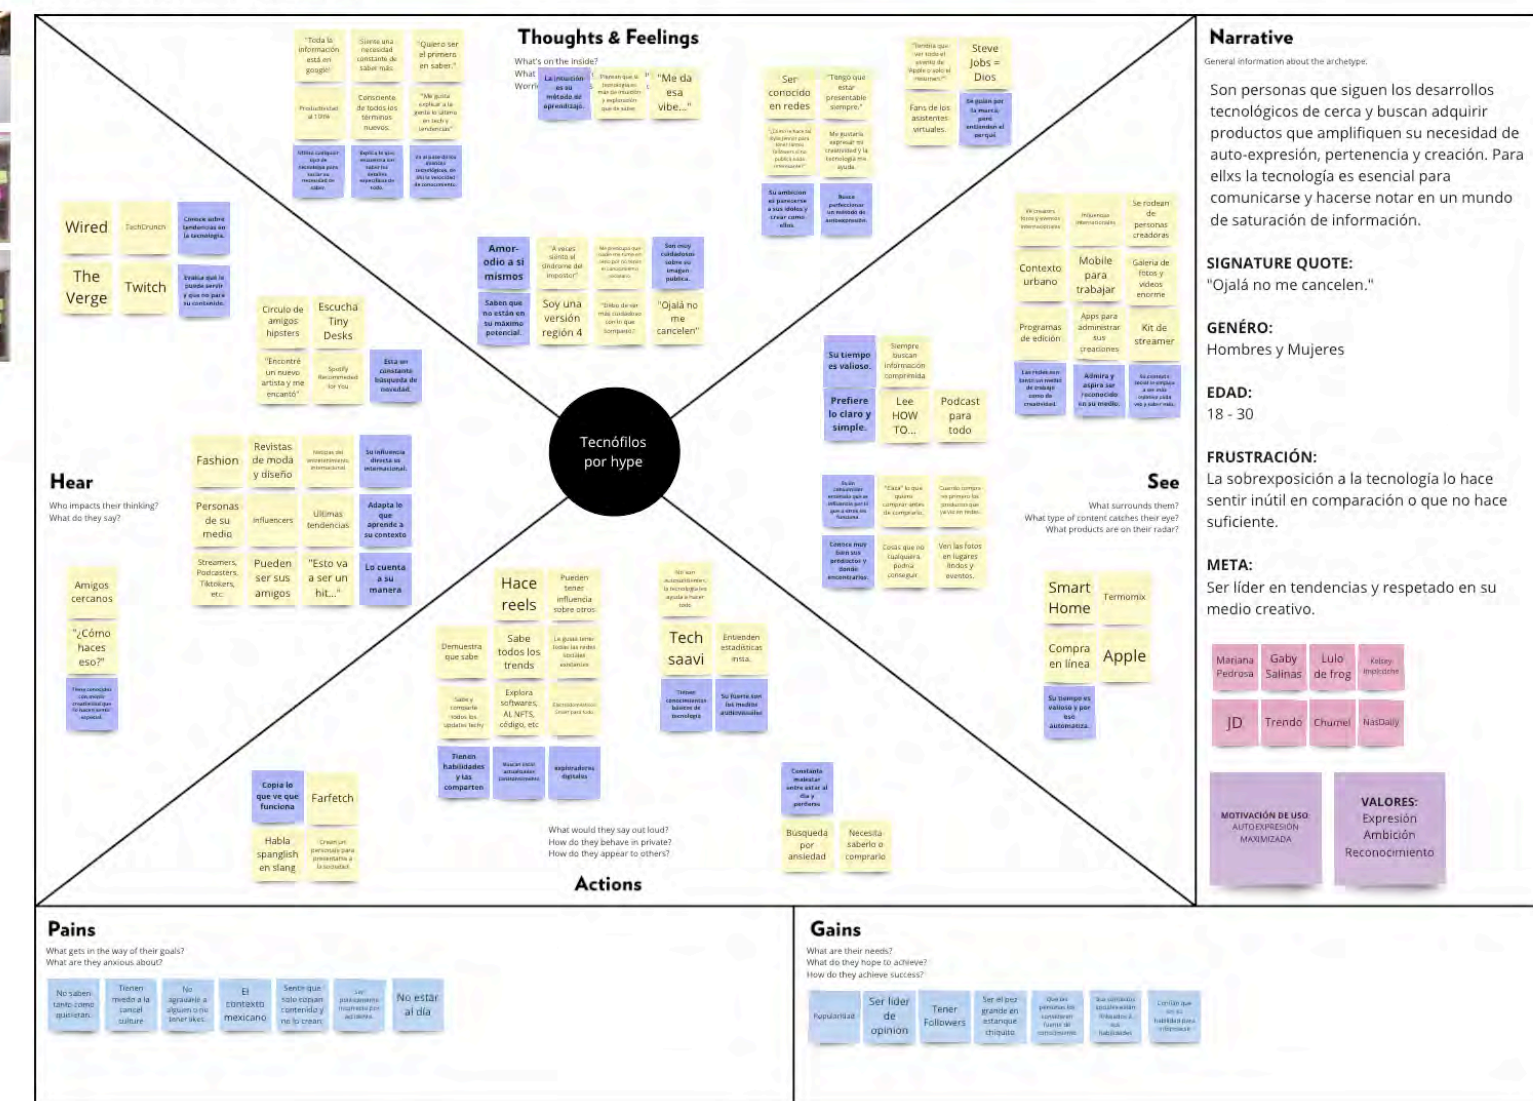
Thoughts & Feelings

What's on the inside?
What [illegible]
Worri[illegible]

"Toda la información está en google"

Siente una necesidad constante de saber más.

"Quiero ser el primero en saber."

Productividad al 100%

Consciente de todos los términos nuevos.

"Me gusta explicar a la gente lo último en tech y tendencias"

La intuición es su método de aprendizaje.

Piensan que la tecnología es más por su intuición y exploración que de saber.

"Me da esa vibe..."

Ser conocido en redes

"Tengo que estar presentable siempre."

Steve Jobs = Dios

Fans de los asistentes virtuales.

Se guían por la música para entender el porqué.

Su ambición es parecerse a sus ídolos y crear como ellos.

Busca perfeccionar su método de autoexpresión.

Amor-odio a sí mismos

"A veces siento el síndrome del impostor"

Son muy cuidadosos sobre su imagen pública.

Saben que no están en su máximo potencial.

Soy una versión región 4

"Ojalá no me cancelen"

Wired

TechCrunch

Conoce sobre tendencias en la tecnología.

The Verge

Twitch

Circulo de amigos hipsters

Escucha Tiny Desks

"Encontré un nuevo artista y me encantó"

Spotify Recommended for You

Está en constante búsqueda de novedad.

Contexto urbano

Mobile para trabajar

Galería de fotos y videos enorme

Programas de edición

Apps para administrar sus creaciones

Kit de streamer

Admira y aspira ser reconocido en su medio.

Su tiempo es valioso.

Siempre buscan información comprimida

Prefiere lo claro y simple.

Lee HOW TO...

Podcast para todo

Tecnófilos por hype

Fashion

Revistas de moda y diseño

Su influencia directa es internacional.

Hear

Who impacts their thinking?
What do they say?

Personas de su medio

Influencers

Últimas tendencias

Adapta lo que aprende a su contexto

Streamers, Podcasters, Tiktokers, etc.

Pueden ser sus amigos

"Esto va a ser un hit..."

Lo cuenta a su manera

Amigos cercanos

"¿Cómo haces eso?"

Hace reels

Pueden tener influencia sobre otros

Demuestra que sabe

Sabe todos los trends

Tech saavi

Entienden estadísticas

Explora softwares, AI, NFTS, código, etc

Tienen habilidades y las comparten

exploradores digitales

Su fuerte son los medios audiovisuales

See

What surrounds them?
What type of content catches their eye?
What products are on their radar?

Smart Home

Termomix

Compra en línea

Apple

Su tiempo es valioso y por eso automatiza.

Cosas que no cualquiera podría conseguir

Ven las fotos en lugares lindos y eventos.

Copia lo que ve que funciona

Farfetch

Habla spanglish en slang

Busqueda por ansiedad

Necesita saberlo o comprarlo

What would they say out loud?
How do they behave in private?
How do they appear to others?

Actions

Narrative

General information about the archetype.

Son personas que siguen los desarrollos tecnológicos de cerca y buscan adquirir productos que amplifiquen su necesidad de auto-expresión, pertenencia y creación. Para ellxs la tecnología es esencial para comunicarse y hacerse notar en un mundo de saturación de información.

SIGNATURE QUOTE:
"Ojalá no me cancelen."

GENÉRO:
Hombres y Mujeres

EDAD:
18 - 30

FRUSTRACIÓN:
La sobreexposición a la tecnología lo hace sentir inútil en comparación o que no hace suficiente.

META:
Ser líder en tendencias y respetado en su medio creativo.

Mariana Pedrosa
Gaby Salinas
Lulo de frog
Kelsey Impicciche
JD
Trendo
Chumel
NasDaily

MOTIVACIÓN DE USO
AUTO EXPRESIÓN MAXIMIZADA

VALORES:
Expresión
Ambición
Reconocimiento

Pains

What gets in the way of their goals?
What are they anxious about?

No saben tanto como quisieran.

Tienen miedo a la cancel culture

No agradarle a alguien o no tener likes.

El contexto mexicano

Siente que solo copian contenido y no lo crean

Ser puntualmente inspirado por su talento

No estar al día

Gains

What are their needs?
What do they hope to achieve?
How do they achieve success?

Popularidad

Ser líder de opinión

Tener Followers

Ser el pez grande en estanque chiquito

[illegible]

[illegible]

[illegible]